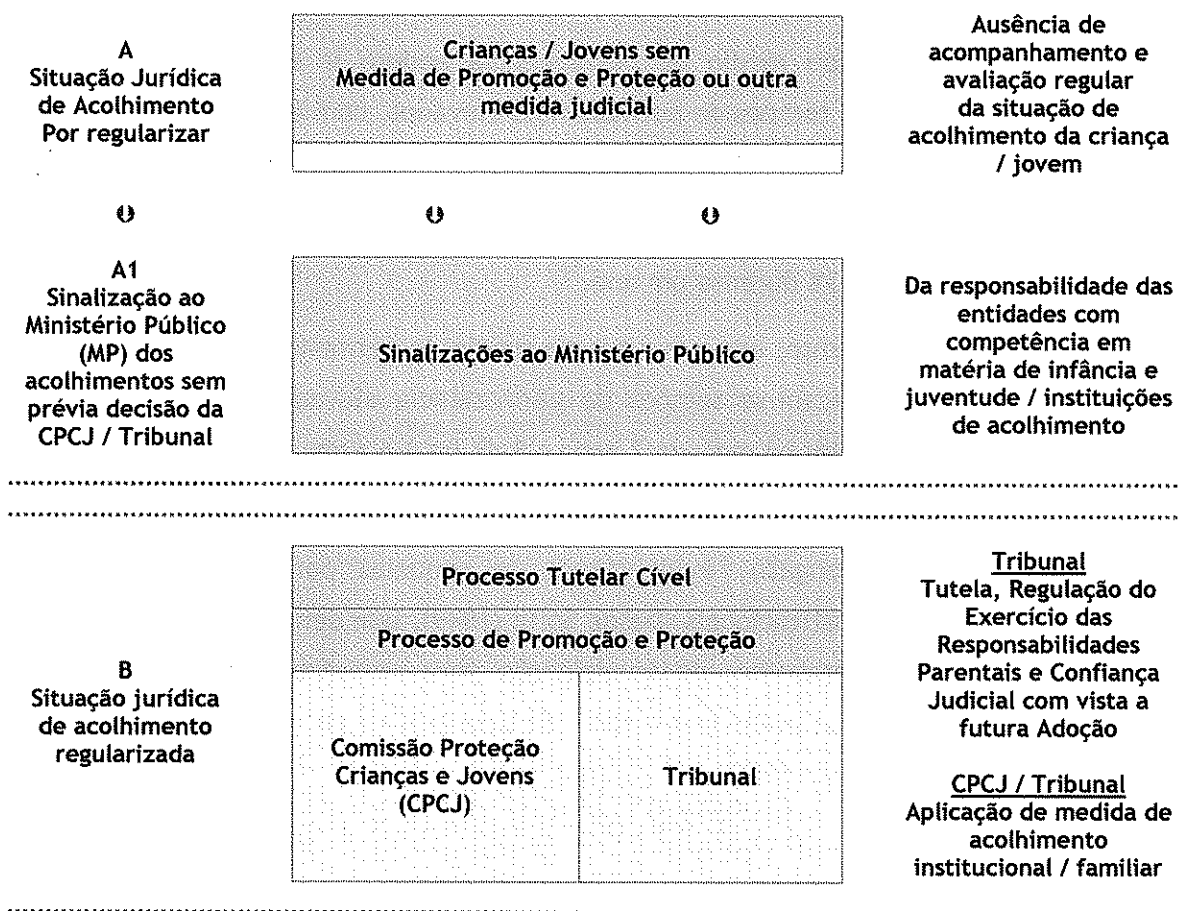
A
Situação Jurídica de Acolhimento Por regularizar

Crianças / Jovens sem Medida de Promoção e Proteção ou outra medida judicial

Ausência de acompanhamento e avaliação regular da situação de acolhimento da criança / jovem

A1
Sinalização ao Ministério Público (MP) dos acolhimentos sem prévia decisão da CPCJ / Tribunal

Sinalizações ao Ministério Público

Da responsabilidade das entidades com competência em matéria de infância e juventude / instituições de acolhimento

B
Situação jurídica de acolhimento regularizada

Processo Tutelar Cível

Processo de Promoção e Proteção

Comissão Proteção Crianças e Jovens (CPCJ)

Tribunal

Tribunal
Tutela, Regulação do Exercício das Responsabilidades Parentais e Confiança Judicial com vista a futura Adoção

CPCJ / Tribunal
Aplicação de medida de acolhimento institucional / familiar